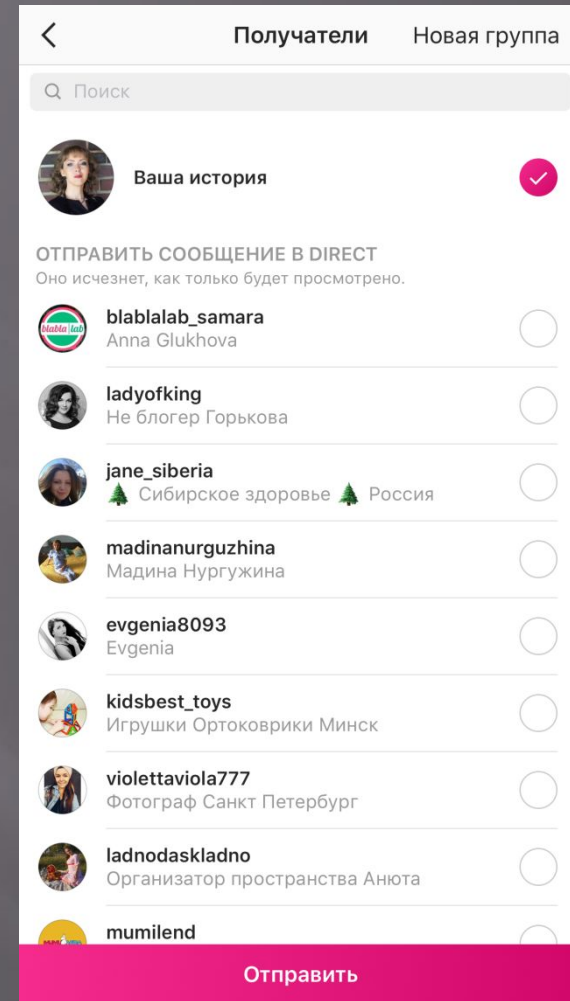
Получатели Новая группа

Поиск

Ваша история

ОТПРАВИТЬ СООБЩЕНИЕ В DIRECT
Оно исчезнет, как только будет просмотрено.

blabla lab

blablalab_samara
Anna Glukhova

ladyofking
Не блогер Горькова

jane_siberia
🌲 Сибирское здоровье 🌲 Россия

madinanurguzhina
Мадина Нургужина

evgenia8093
Evgenia

kidsbest_toys
Игрушки Ортоковрики Минск

violettaviola777
Фотограф Санкт Петербург

ladnodaskladno
Организатор пространства Анюта

mumilend

Отправить